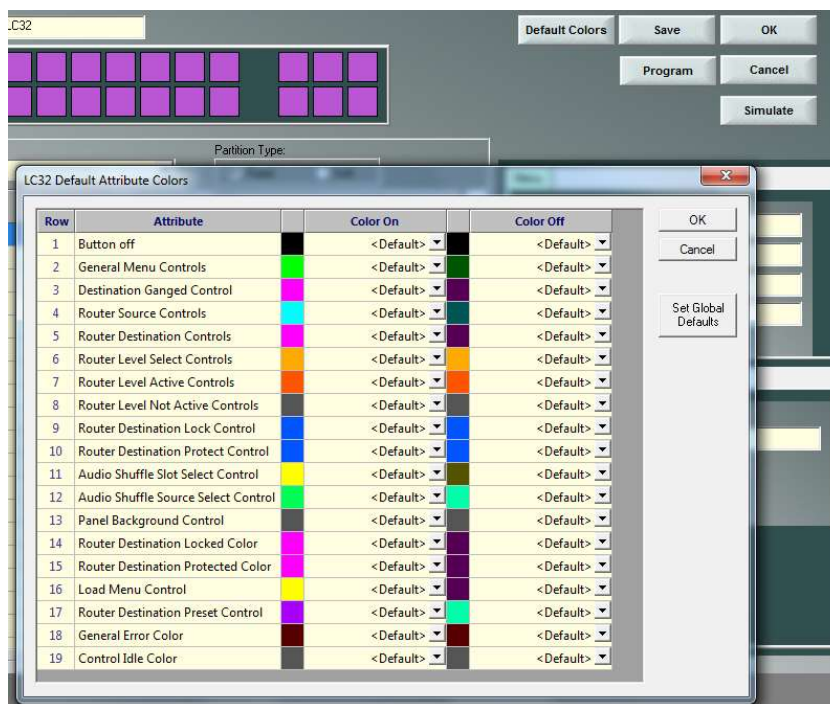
LC32

Default Colors | Save | OK

Program | Cancel

Simulate

Partition Type:

LC32 Default Attribute Colors

| Row | Attribute | | Color On | | Color Off |
|---|---|---|---|---|---|
| 1 | Button off | | <Default> | | <Default> |
| 2 | General Menu Controls | | <Default> | | <Default> |
| 3 | Destination Ganged Control | | <Default> | | <Default> |
| 4 | Router Source Controls | | <Default> | | <Default> |
| 5 | Router Destination Controls | | <Default> | | <Default> |
| 6 | Router Level Select Controls | | <Default> | | <Default> |
| 7 | Router Level Active Controls | | <Default> | | <Default> |
| 8 | Router Level Not Active Controls | | <Default> | | <Default> |
| 9 | Router Destination Lock Control | | <Default> | | <Default> |
| 10 | Router Destination Protect Control | | <Default> | | <Default> |
| 11 | Audio Shuffle Slot Select Control | | <Default> | | <Default> |
| 12 | Audio Shuffle Source Select Control | | <Default> | | <Default> |
| 13 | Panel Background Control | | <Default> | | <Default> |
| 14 | Router Destination Locked Color | | <Default> | | <Default> |
| 15 | Router Destination Protected Color | | <Default> | | <Default> |
| 16 | Load Menu Control | | <Default> | | <Default> |
| 17 | Router Destination Preset Control | | <Default> | | <Default> |
| 18 | General Error Color | | <Default> | | <Default> |
| 19 | Control Idle Color | | <Default> | | <Default> |

OK

Cancel

Set Global Defaults